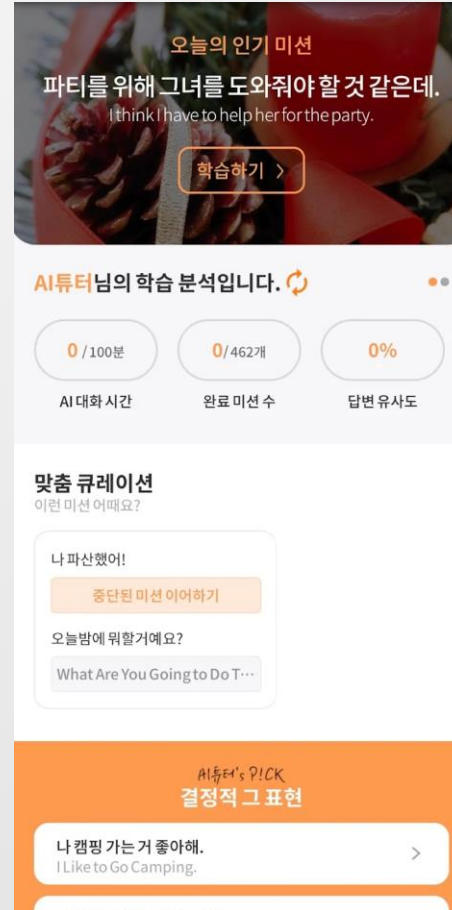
오늘의 인기 미션

파티를 위해 그녀를 도와줘야 할 것 같은데.

I think I have to help her for the party.

학습하기 >

AI튜터님의 학습 분석입니다.

0 /100분

AI 대화 시간

0/462개

완료 미션 수

0%

답변 유사도

맞춤 큐레이션

이런 미션 어때요?

나 파산했어!

중단된 미션 이어하기

오늘밤에 뭐할거예요?

What Are You Going to Do T···

AI튜터's P!CK

결정적 그 표현

나 캠핑 가는 거 좋아해.

I Like to Go Camping.